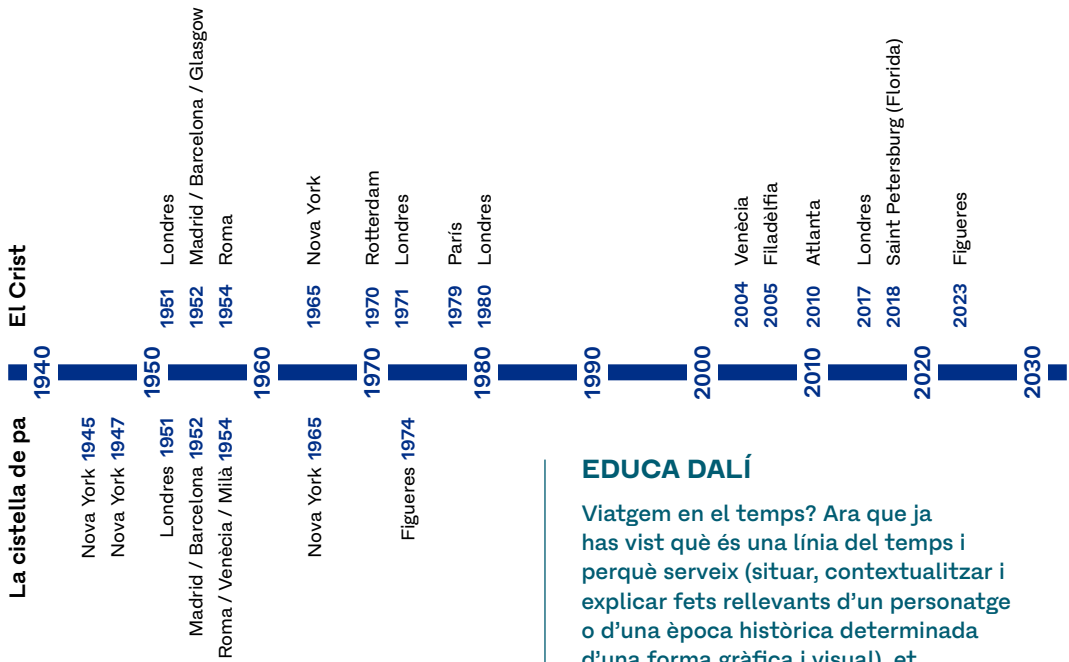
El Crist

1951 Londres
1952 Madrid / Barcelona / Glasgow
1954 Roma
1965 Nova York
1970 Rotterdam
1971 Londres
1979 París
1980 Londres
2004 Venècia
2005 Filadèlfia
2010 Atlanta
2017 Londres
2018 Saint Petersburg (Florida)
2023 Figueres

1940 1950 1960 1970 1980 1990 2000 2010 2020 2030

La cistella de pa

Nova York 1945
Nova York 1947
Londres 1951
Madrid / Barcelona 1952
Roma / Venècia / Milà 1954
Nova York 1965
Figueres 1974

EDUCA DALÍ

Viatgem en el temps? Ara que ja has vist què és una línia del temps i perquè serveix (situar, contextualitzar i explicar fets rellevants d'un personatge o d'una època històrica determinada d'una forma gràfica i visual), et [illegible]